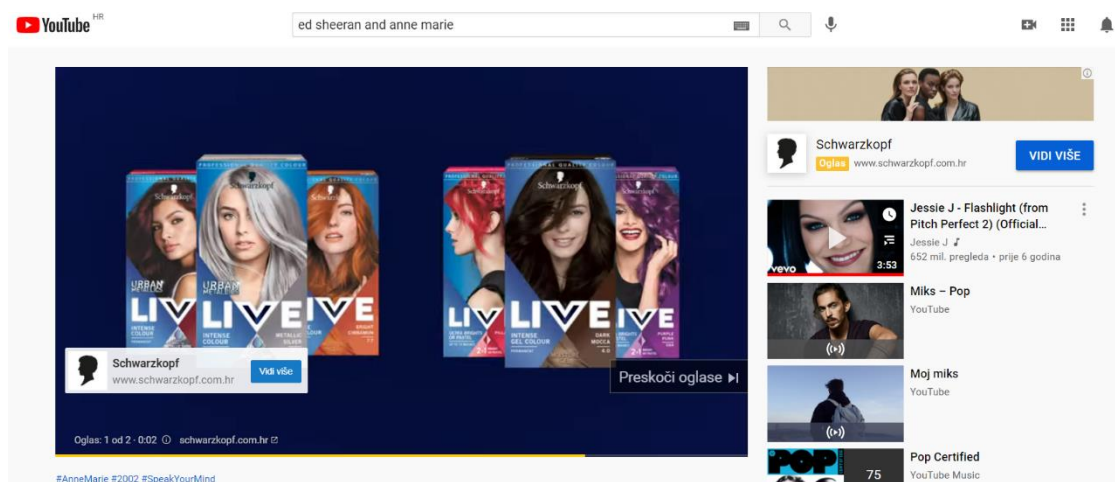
YouTube HR

ed sheeran and anne marie

Schwarzkopf
Oglas www.schwarzkopf.com.hr
VIDI VIŠE

Schwarzkopf

URBAN METALS LIVE INTENSE COLOUR METALLIC SILVER

LIVE INTENSE GEL COLOUR DARK MOCCA

Schwarzkopf
www.schwarzkopf.com.hr
Vidi više

Preskoči oglase

Oglas: 1 od 2 · 0:02 schwarzkopf.com.hr

#AnneMarie #2002 #SpeakYourMind

Jessie J - Flashlight (from Pitch Perfect 2) (Official...
Jessie J
652 mil. pregleda • prije 6 godina
3:53
vevo

Miks – Pop
YouTube

Moj miks
YouTube

Pop Certified
YouTube Music
75